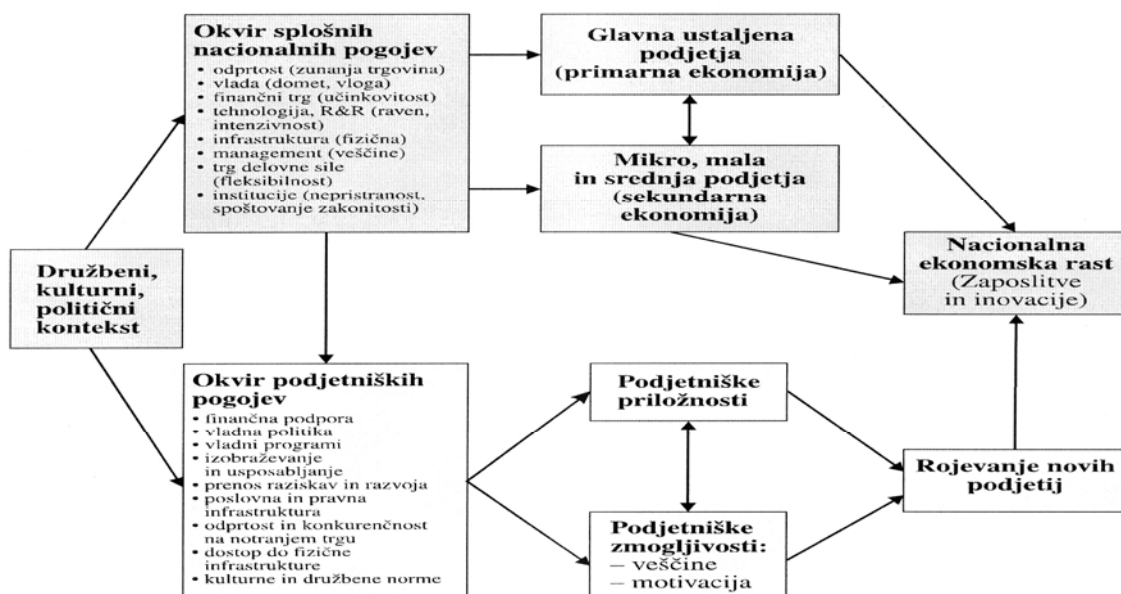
Družbeni, kulturni, politični kontekst

Okvir splošnih nacionalnih pogojev
• odprtost (zunanja trgovina)
• vlada (domet, vloga)
• finančni trg (učinkovitost)
• tehnologija, R&R (raven, intenzivnost)
• infrastruktura (fizična)
• management (veščine)
• trg delovne sile (fleksibilnost)
• institucije (nepristranost, spoštovanje zakonitosti)

Glavna ustaljena podjetja (primarna ekonomija)

Mikro, mala in srednja podjetja (sekundarna ekonomija)

Nacionalna ekonomska rast (Zaposlitve in inovacije)

Okvir podjetniških pogojev
• finančna podpora
• vladna politika
• vladni programi
• izobraževanje in usposabljanje
• prenos raziskav in razvoja
• poslovna in pravna infrastruktura
• odprtost in konkurenčnost na notranjem trgu
• dostop do fizične infrastrukture
• kulturne in družbene norme

Podjetniške priložnosti

Podjetniške zmogljivosti:
– veščine
– motivacija

Rojevanje novih podjetij